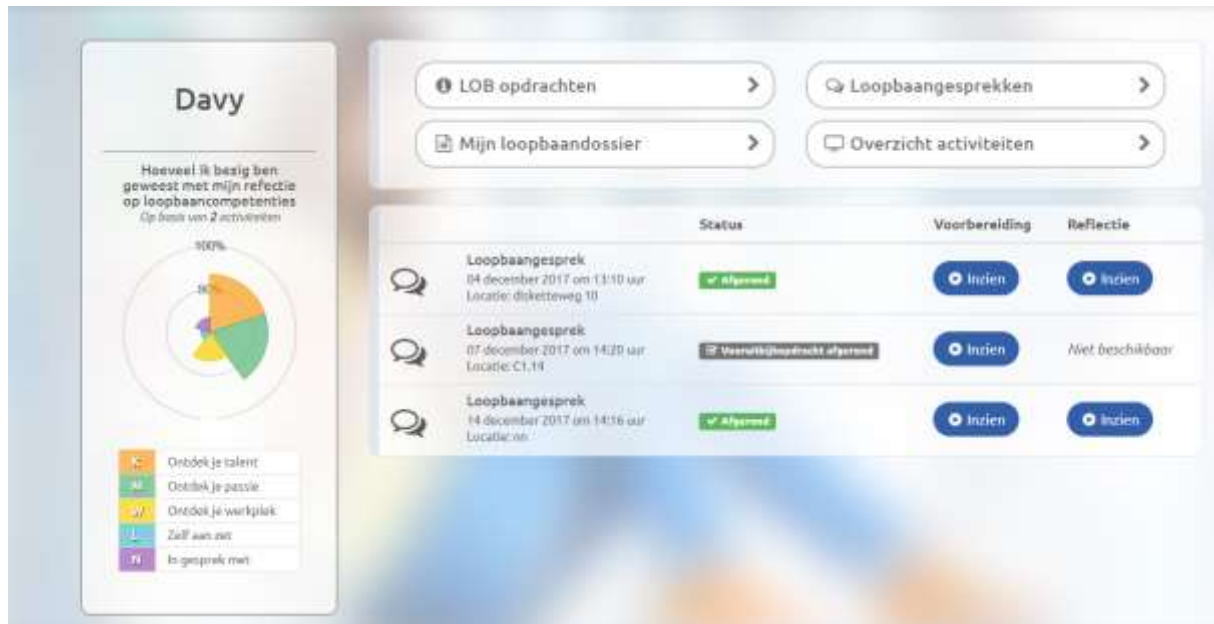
Davy

Hoeveel ik bezig ben geweest met mijn refectie op loopbaancompetenties
Op basis van 2 activiteiten

100%

80%

| T | Ontdek je talent |
|---|---|
| P | Ontdek je passie |
| W | Ontdek je werkplek |
| Z | Zelf aan zet |
| G | In gesprek met |

LOB opdrachten

Loopbaangesprekken

Mijn loopbaandossier

Overzicht activiteiten

| | | Status | Voorbereiding | Reflectie |
|---|---|---|---|---|
| | Loopbaangesprek 04 december 2017 om 13:10 uur Locatie: disketteweg 10 | ✓ Afgerond | Inzien | Inzien |
| | Loopbaangesprek 07 december 2017 om 14:20 uur Locatie: C1.14 | Vooruitblikopdracht afgerond | Inzien | Niet beschikbaar |
| | Loopbaangesprek 14 december 2017 om 14:16 uur Locatie: nn | ✓ Afgerond | Inzien | Inzien |